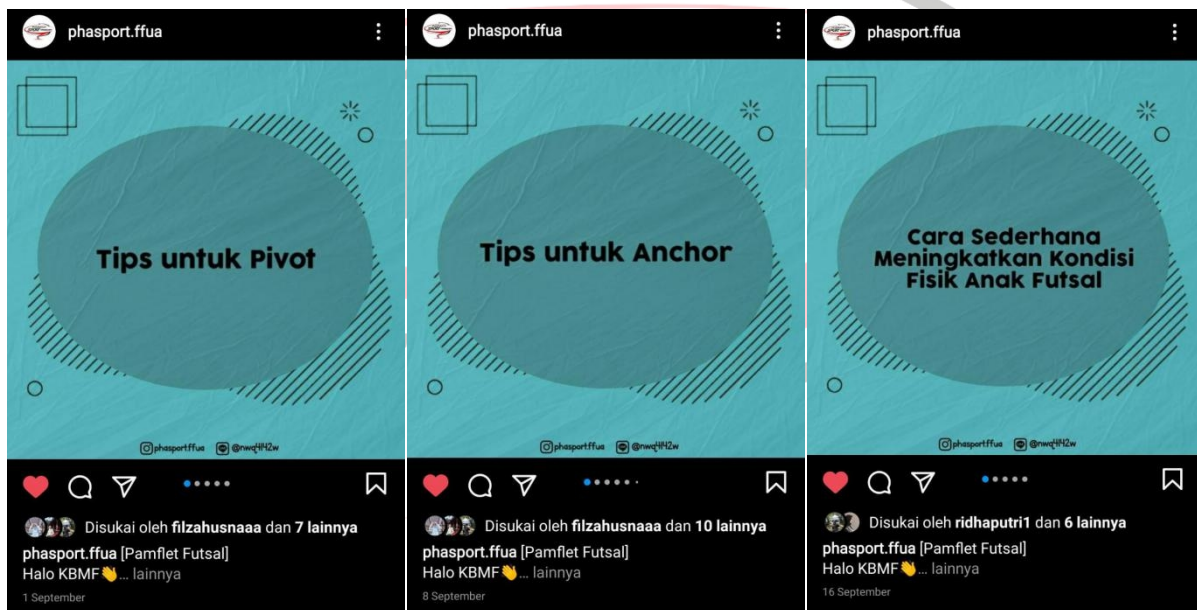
phasport.ffua

Tips untuk Pivot

phasport.ffua @nwq4142w

Disukai oleh filzahusnaaa dan 7 lainnya

phasport.ffua [Pamflet Futsal]
Halo KBMF👏... lainnya

1 September

phasport.ffua

Tips untuk Anchor

phasport.ffua @nwq4142w

Disukai oleh filzahusnaaa dan 10 lainnya

phasport.ffua [Pamflet Futsal]
Halo KBMF👏... lainnya

8 September

phasport.ffua

Cara Sederhana Meningkatkan Kondisi Fisik Anak Futsal

phasport.ffua @nwq4142w

Disukai oleh ridhaputri1 dan 6 lainnya

phasport.ffua [Pamflet Futsal]
Halo KBMF👏... lainnya

16 September